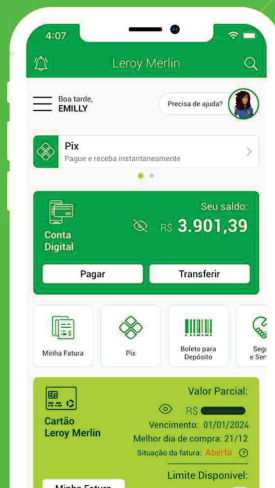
4:07

Leroy Merlin

Boa tarde,
EMILLY

Precisa de ajuda?

Pix
Pague e receba instantaneamente

Conta Digital

Seu saldo:
R$ 3.901,39

Pagar

Transferir

Minha Fatura

Pix

Boleto para Depósito

Segu e Ser

Cartão Leroy Merlin

Valor Parcial:
R$ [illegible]
Vencimento: 01/01/2024
Melhor dia de compra: 21/12
Situação da fatura: Aberta

Limite Disponível:

Minha Fatura